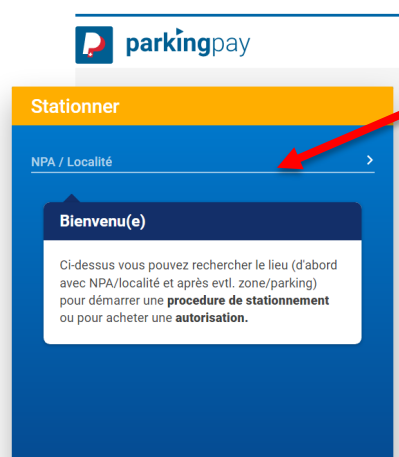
parkingpay

Stationner

NPA / Localité

>

Bienvenu(e)

Ci-dessus vous pouvez rechercher le lieu (d'abord avec NPA/localité et après evtl. zone/parking) pour démarrer une **procedure de stationnement** ou pour acheter une **autorisation.**